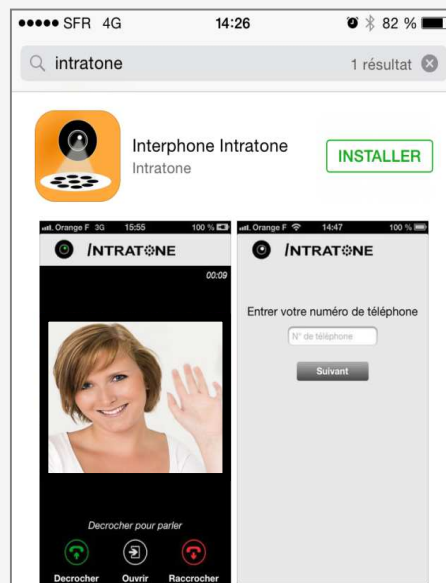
●●●●● SFR 4G 14:26 82 %

intratone 1 résultat

Interphone Intratone
Intratone

INSTALLER

Orange F 3G 15:55 100 %

INTRATONE

00:09

Decrocher pour parler

Decrocher Ouvrir Raccrocher

Orange F 14:47 100 %

INTRATONE

Entrer votre numéro de téléphone

N° de téléphone

Suivant